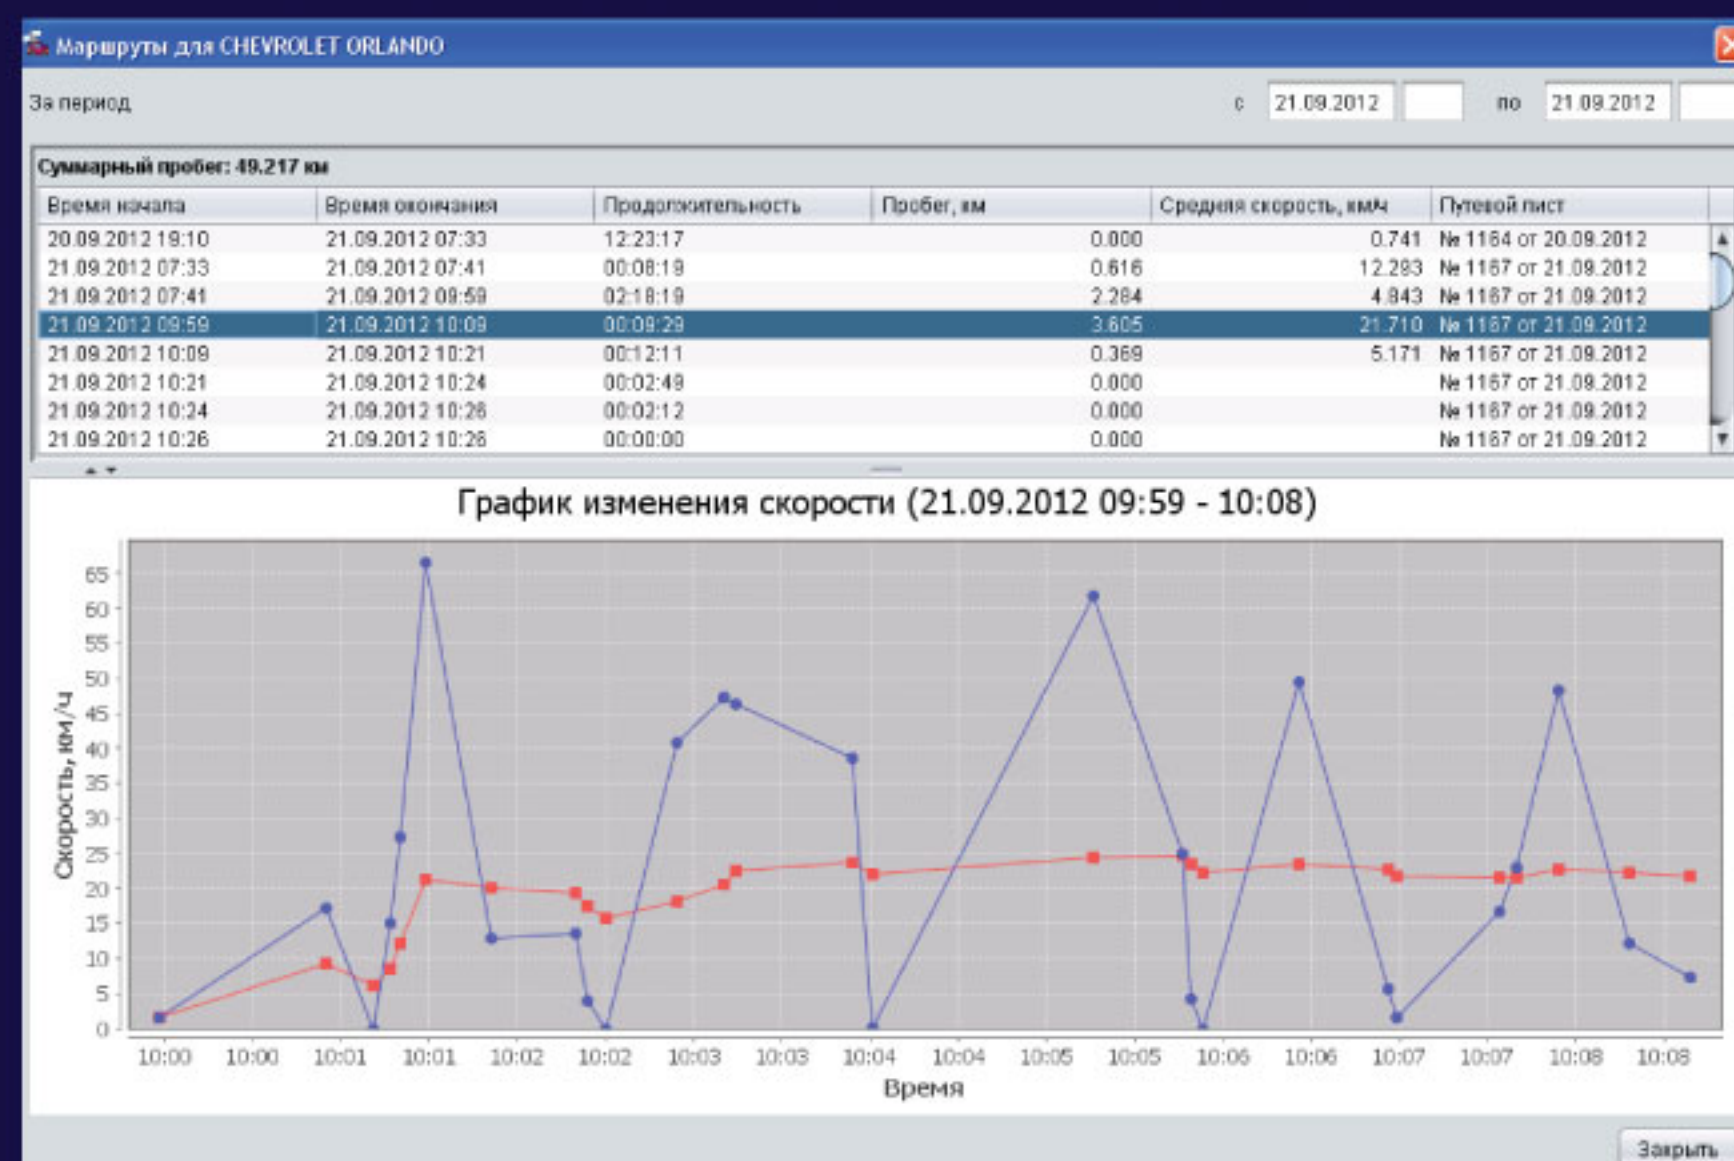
Маршруты для CHEVROLET ORLANDO

За период с 21.09.2012 по 21.09.2012

Суммарный пробег: 49.217 км

| Время начала | Время окончания | Продолжительность | Пробег, км | Средняя скорость, км/ч | Путевой лист |
|---|---|---|---|---|---|
| 20.09.2012 19:10 | 21.09.2012 07:33 | 12:23:17 | 0.000 | 0.741 | № 1164 от 20.09.2012 |
| 21.09.2012 07:33 | 21.09.2012 07:41 | 00:08:19 | 0.616 | 12.293 | № 1167 от 21.09.2012 |
| 21.09.2012 07:41 | 21.09.2012 09:59 | 02:18:19 | 2.284 | 4.843 | № 1167 от 21.09.2012 |
| 21.09.2012 09:59 | 21.09.2012 10:09 | 00:09:29 | 3.605 | 21.710 | № 1167 от 21.09.2012 |
| 21.09.2012 10:09 | 21.09.2012 10:21 | 00:12:11 | 0.369 | 5.171 | № 1167 от 21.09.2012 |
| 21.09.2012 10:21 | 21.09.2012 10:24 | 00:02:49 | 0.000 | | № 1167 от 21.09.2012 |
| 21.09.2012 10:24 | 21.09.2012 10:26 | 00:02:12 | 0.000 | | № 1167 от 21.09.2012 |
| 21.09.2012 10:26 | 21.09.2012 10:26 | 00:00:00 | 0.000 | | № 1167 от 21.09.2012 |

График изменения скорости (21.09.2012 09:59 - 10:08)

Скорость, км/ч

65
60
55
50
45
40
35
30
25
20
15
10
5
0

10:00 10:00 10:01 10:01 10:02 10:02 10:03 10:03 10:04 10:04 10:05 10:05 10:06 10:06 10:07 10:07 10:08 10:08

Время

Закрыть